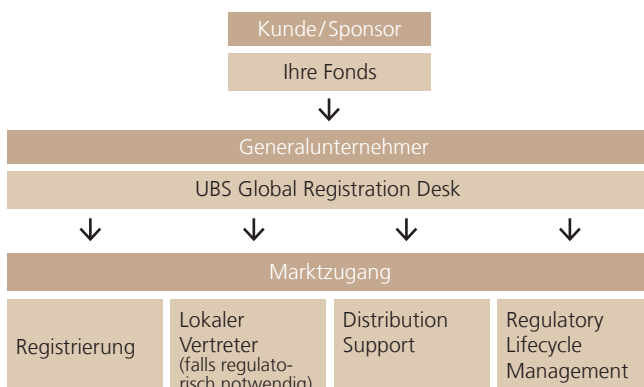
Kunde/Sponsor

Ihre Fonds

Generalunternehmer

UBS Global Registration Desk

Marktzugang

Registrierung

Lokaler Vertreter (falls regulatorisch notwendig)

Distribution Support

Regulatory Lifecycle Management